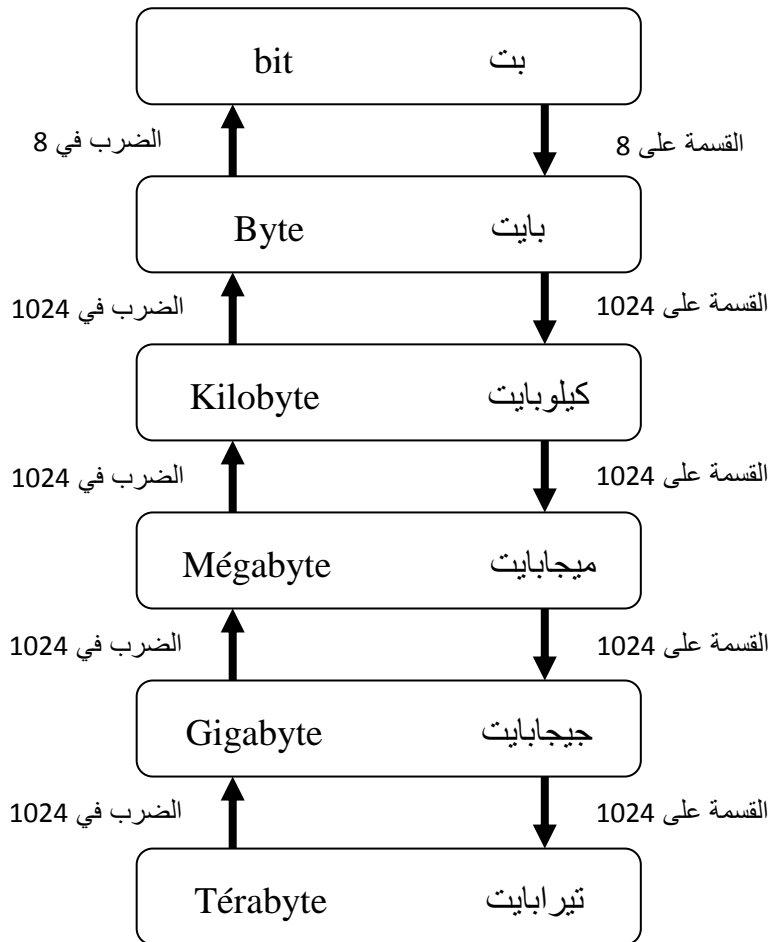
بت bit

الضرب في 8
القسمة على 8

بايت Byte

الضرب في 1024
القسمة على 1024

كيلوبايت Kilobyte

الضرب في 1024
القسمة على 1024

ميجابايت Mégabyte

الضرب في 1024
القسمة على 1024

جيجابايت Gigabyte

الضرب في 1024
القسمة على 1024

تيرابايت Térabyte